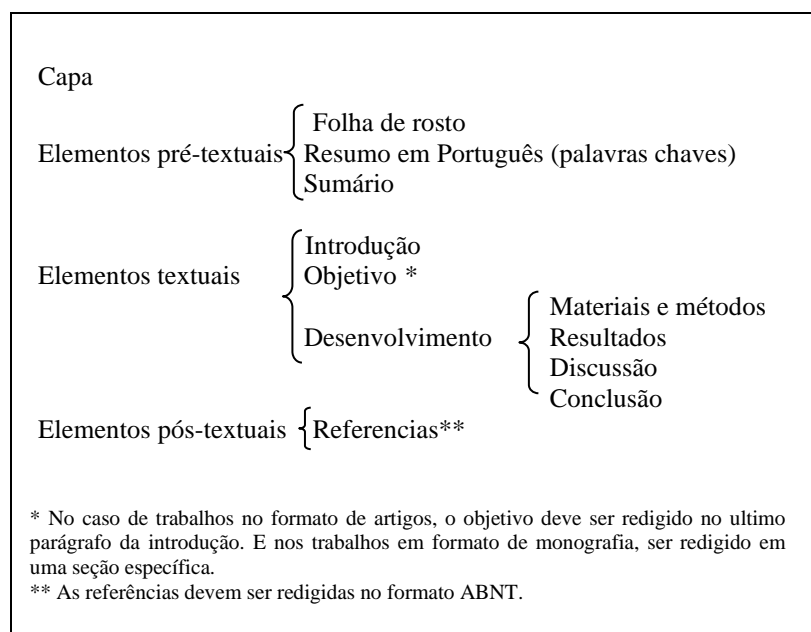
Capa

Elementos pré-textuais Folha de rosto
Resumo em Português (palavras chaves)
Sumário

Elementos textuais Introdução
Objetivo *
Desenvolvimento Materiais e métodos
Resultados
Discussão
Conclusão

Elementos pós-textuais Referencias**

* No caso de trabalhos no formato de artigos, o objetivo deve ser redigido no ultimo parágrafo da introdução. E nos trabalhos em formato de monografia, ser redigido em uma seção específica.
** As referências devem ser redigidas no formato ABNT.